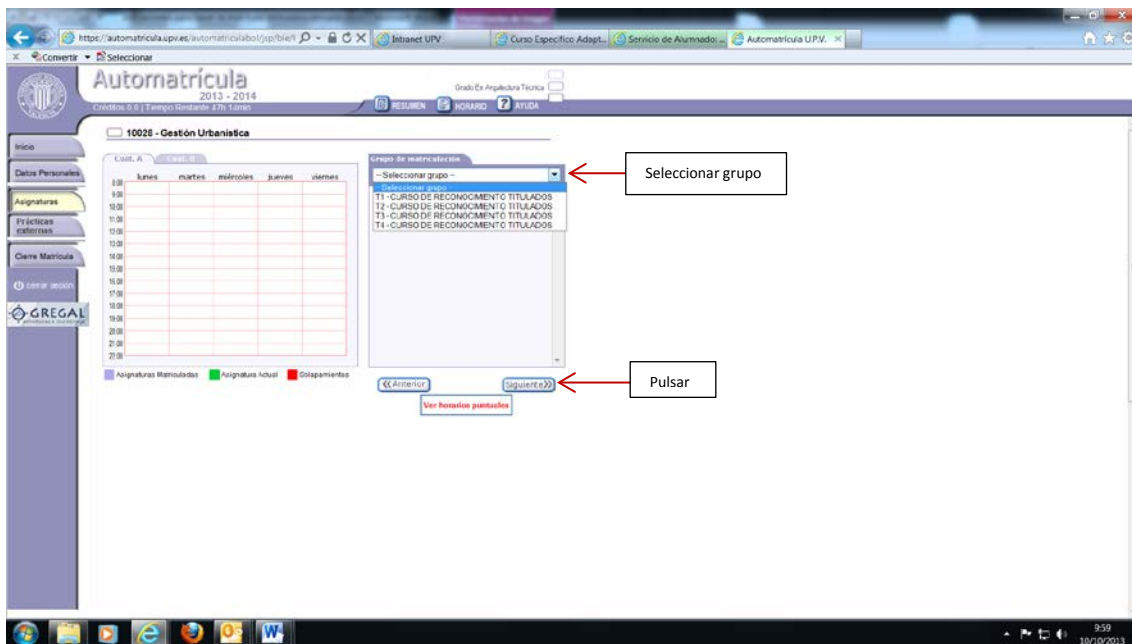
https://automatricula.upv.es/automatriculabol/jsp/ble/i
Intranet UPV
Curso Especifico Adapt...
Servicio de Alumnado:...
Automatrícula U.P.V.

Convertir
Seleccionar

Automatrícula
2013 - 2014
Créditos 0.0 | Tiempo Restante 47h 14min
Grado En Arquitectura Técnica
RESUMEN
HORARIO
AYUDA

Inicio
Datos Personales
Asignaturas
Prácticas externas
Cierre Matrícula
cerrar sesión
GREGAL

10028 - Gestión Urbanística

Cuat. A
Cuat. B

| | lunes | martes | miércoles | jueves | viernes |
|---|---|---|---|---|---|
| 8:00 | | | | | |
| 9:00 | | | | | |
| 10:00 | | | | | |
| 11:00 | | | | | |
| 12:00 | | | | | |
| 13:00 | | | | | |
| 14:00 | | | | | |
| 15:00 | | | | | |
| 16:00 | | | | | |
| 17:00 | | | | | |
| 18:00 | | | | | |
| 19:00 | | | | | |
| 20:00 | | | | | |
| 21:00 | | | | | |
| 22:00 | | | | | |

Asignaturas Matriculadas
Asignatura Actual
Solapamientos

Grupo de matriculación
--Seleccionar grupo--
--Seleccionar grupo--
T1 - CURSO DE RECONOCIMIENTO TITULADOS
T2 - CURSO DE RECONOCIMIENTO TITULADOS
T3 - CURSO DE RECONOCIMIENTO TITULADOS
T4 - CURSO DE RECONOCIMIENTO TITULADOS

Seleccionar grupo

<<Anterior
Siguiente>>
Pulsar
Ver horarios puntuales

9:59
10/10/2013